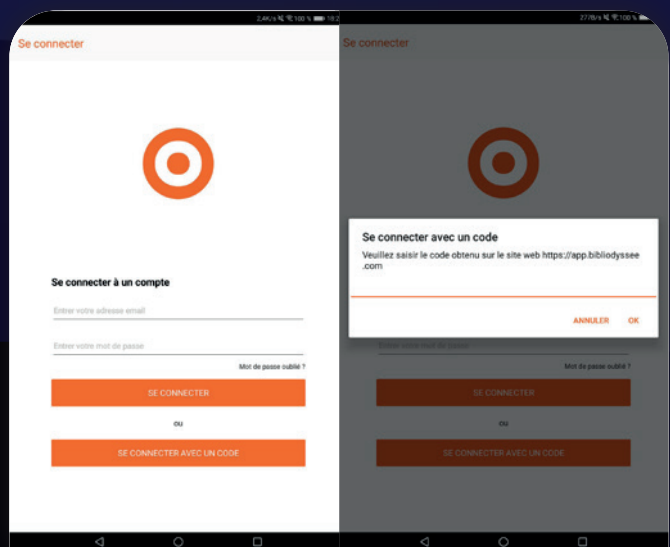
2,4K/s 100 % 18:2

Se connecter

Se connecter à un compte

Entrer votre adresse email

Entrer votre mot de passe

Mot de passe oublié ?

SE CONNECTER

ou

SE CONNECTER AVEC UN CODE

27B/s 100 %

Se connecter

Se connecter avec un code

Veuillez saisir le code obtenu sur le site web https://app.bibliodyssee.com

ANNULER OK

Entrer votre mot de passe

Mot de passe oublié ?

SE CONNECTER

ou

SE CONNECTER AVEC UN CODE